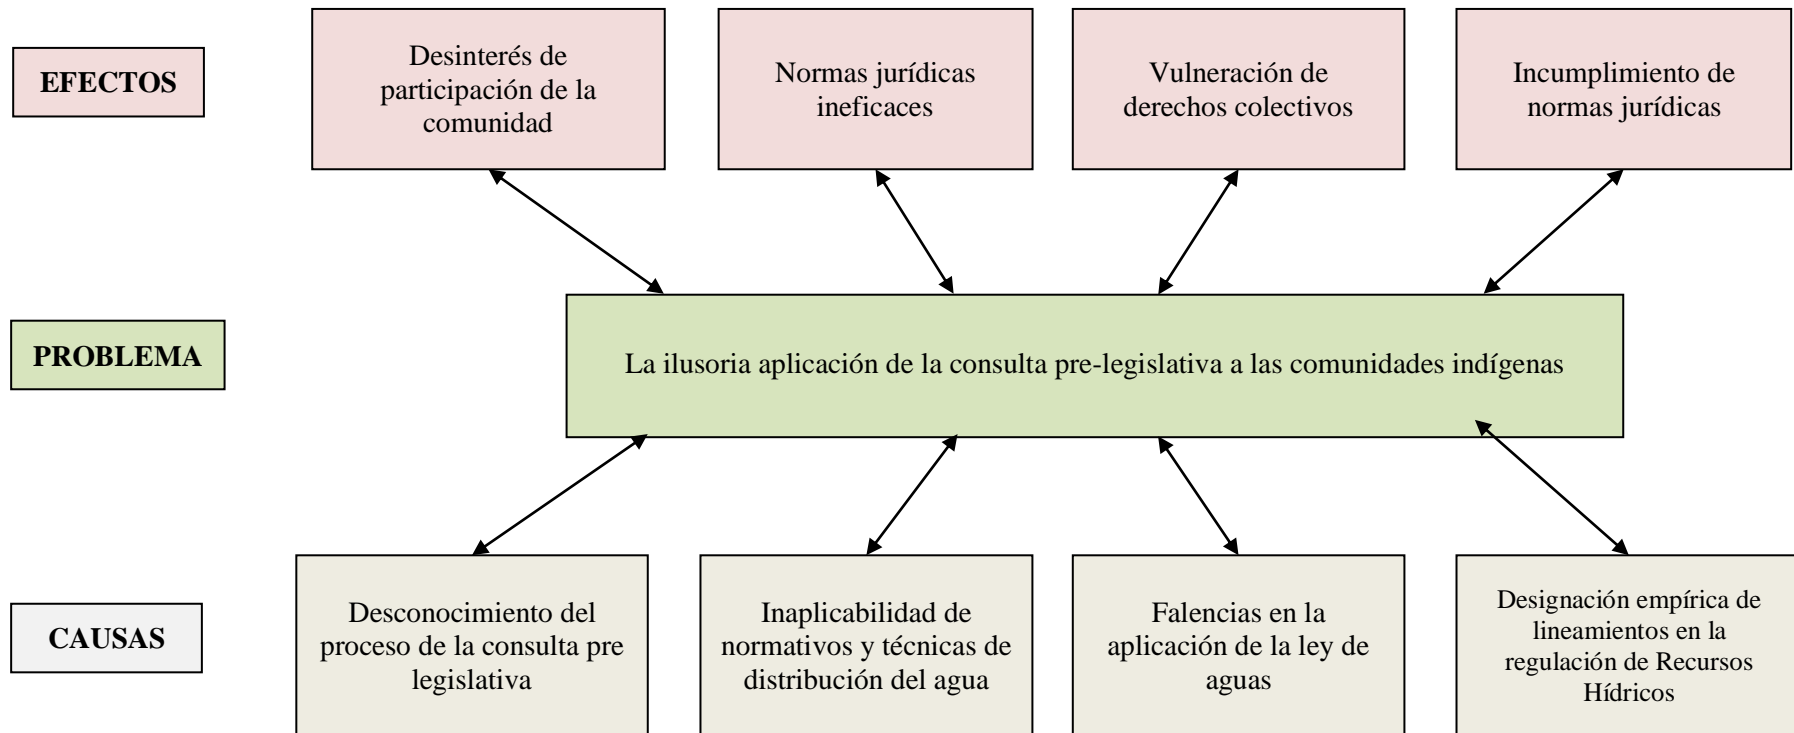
EFECTOS

Desinterés de participación de la comunidad

Normas jurídicas ineficaces

Vulneración de derechos colectivos

Incumplimiento de normas jurídicas

PROBLEMA

La ilusoria aplicación de la consulta pre-legislativa a las comunidades indígenas

CAUSAS

Desconocimiento del proceso de la consulta pre legislativa

Inaplicabilidad de normativos y técnicas de distribución del agua

Falencias en la aplicación de la ley de aguas

Designación empírica de lineamientos en la regulación de Recursos Hídricos